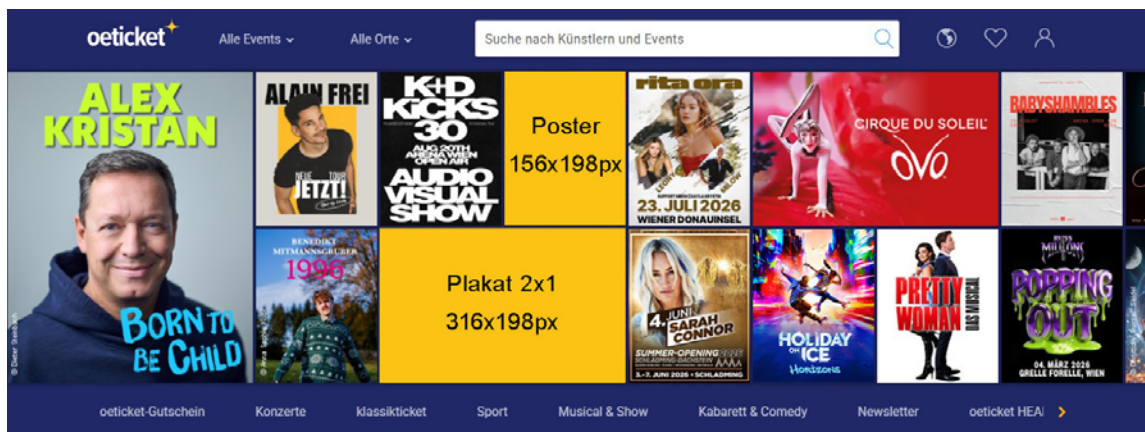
oeticket

Alle Events

Alle Orte

Suche nach Künstlern und Events

ALEX KRISTAN

BORN TO BE CHILD

© Dieter Steinbach

ALAIN FREI

NEUE TOUR JETZT!

K+D KICKS 30

AUG 20TH ARENA WIEN OPEN AIR

AUDIO VISUAL SHOW

Poster 156x198px

rita ora

23. JULI 2026 WIENER DONAUINSEL

CIRQUE DU SOLEIL OVO

BABYSHAMBLES

BENEDIKT MITMANNSGRUBER 1996

Plakat 2x1 316x198px

4. JUNI SARAH CONNOR

SUMMER-OPENING

3.-7. JUNI 2026 SCHLADMING

HOLIDAY ON ICE HORIZONS

PRETTY WOMAN DAS MUSICAL

POPPING OUT

04. MÄRZ 2026 GRELLE FORELLE, WIEN

oeticket-Gutschein

Konzerte

klassikticket

Sport

Musical & Show

Kabarett & Comedy

Newsletter

oeticket HEA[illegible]